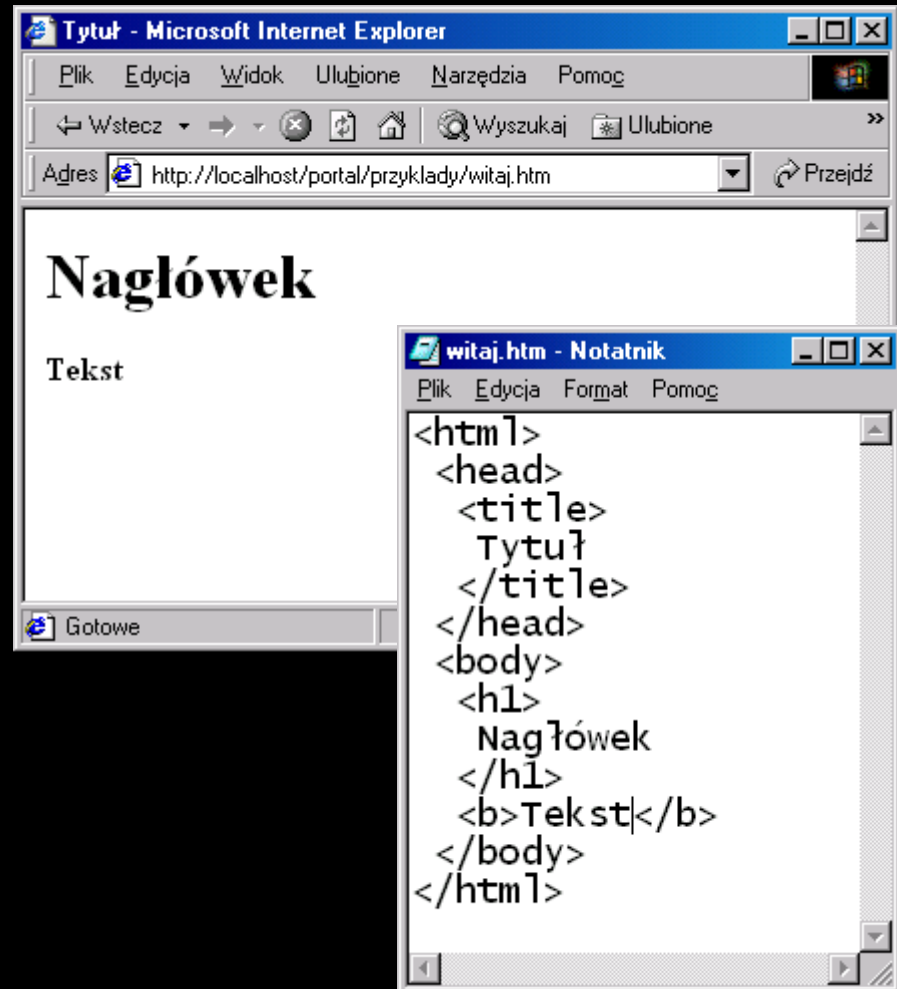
Tytuł - Microsoft Internet Explorer

Plik Edycja Widok Ulubione Narzędzia Pomoc

Wstecz Wyszukaj Ulubione

Adres http://localhost/portal/przyklady/witaj.htm Przejdź

Nagłówek

Tekst

Gotowe

witaj.htm - Notatnik

Plik Edycja Format Pomoc

<html>
<head>
<title>
Tytuł
</title>
</head>
<body>
<h1>
Nagłówek
</h1>
<b>Tekst</b>
</body>
</html>